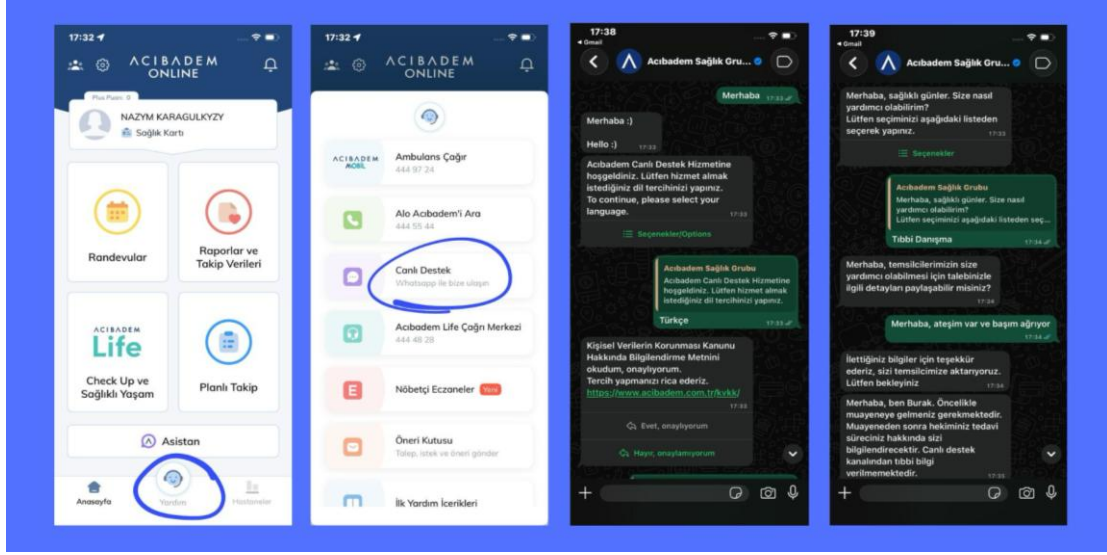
17:32

ACIBADEM ONLINE

Plus Puanı: 0

NAZYM KARAGULKYZY

Sağlık Kartı

Randevular

Raporlar ve Takip Verileri

ACIBADEM Life

Check Up ve Sağlıklı Yaşam

Planlı Takip

Asistan

Anasayfa

Yardım

Hastaneler

17:32

ACIBADEM ONLINE

ACIBADEM MOBİL

Ambulans Çağır

444 97 24

Alo Acıbadem'i Ara

444 55 44

Canlı Destek

Whatsapp ile bize ulaşın

Acıbadem Life Çağrı Merkezi

444 48 28

Nöbetçi Eczaneler Yeni

Öneri Kutusu

Talep, istek ve öneri gönder

İlk Yardım İçerikleri

17:38

Gmail

Acıbadem Sağlık Grubu

Merhaba 17:33

Merhaba :)

Hello :) 17:33

Acıbadem Canlı Destek Hizmetine hoşgeldiniz. Lütfen hizmet almak istediğiniz dil tercihinizi yapınız. To continue, please select your language. 17:33

Seçenekler/Options

Acıbadem Sağlık Grubu

Acıbadem Canlı Destek Hizmetine hoşgeldiniz. Lütfen hizmet almak istediğiniz dil tercihinizi yapınız.

Türkçe 17:33

Kişisel Verilerin Korunması Kanunu Hakkında Bilgilendirme Metnini okudum, onaylıyorum. Tercih yapmanızı rica ederiz. https://www.acibadem.com.tr/kvkk/ 17:33

Evet, onaylıyorum

Hayır, onaylamıyorum

17:39

Gmail

Acıbadem Sağlık Gru...

Merhaba, sağlıklı günler. Size nasıl yardımcı olabilirim? Lütfen seçiminizi aşağıdaki listeden seçerek yapınız. 17:33

Seçenekler

Acıbadem Sağlık Grubu

Merhaba, sağlıklı günler. Size nasıl yardımcı olabilirim? Lütfen seçiminizi aşağıdaki listeden seç...

Tıbbi Danışma 17:34

Merhaba, temsilcilerimizin size yardımcı olabilmesi için talebinizle ilgili detayları paylaşabilir misiniz? 17:34

Merhaba, ateşim var ve başım ağrıyor 17:34

İlettiğiniz bilgiler için teşekkür ederiz, sizi temsilcimize aktarıyoruz. Lütfen bekleyiniz 17:34

Merhaba, ben Burak. Öncelikle muayeneye gelmeniz gerekmektedir. Muayeneden sonra hekiminiz tedavi süreciniz hakkında sizi bilgilendirecektir. Canlı destek kanalından tıbbi bilgi verilmemektedir. 17:35